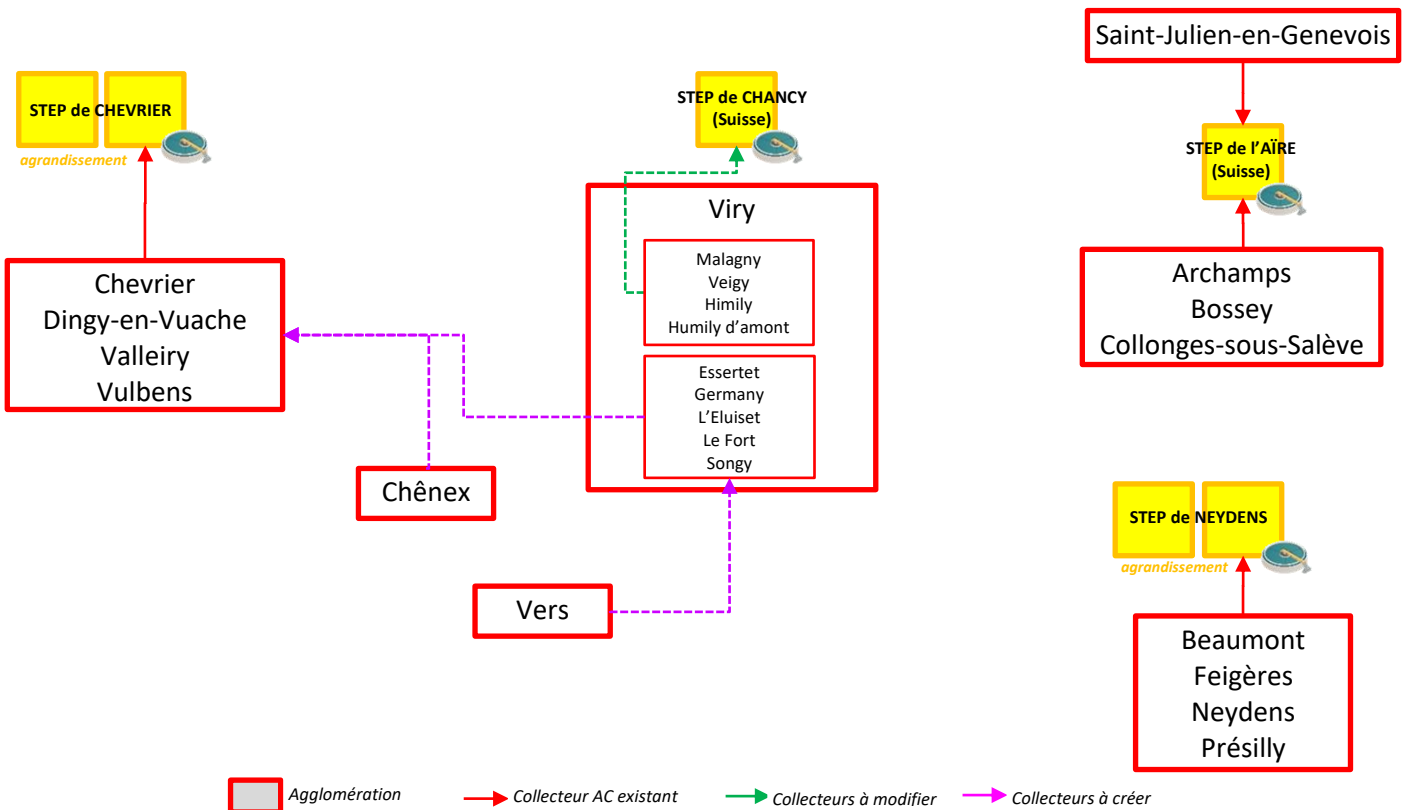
STEP de CHEVRIER
agrandissement

STEP de CHANCY (Suisse)

Saint-Julien-en-Genevois

STEP de l'AÏRE (Suisse)

Viry

Malagny
Veigy
Himily
Humily d'amont

Essertet
Germany
L'Eluiset
Le Fort
Songy

Chevrier
Dingy-en-Vuache
Valleiry
Vulbens

Archamps
Bossey
Collonges-sous-Salève

Chênex

STEP de NEYDENS
agrandissement

Vers

Beaumont
Feigères
Neydens
Présilly

Agglomération
Collecteur AC existant
Collecteurs à modifier
Collecteurs à créer